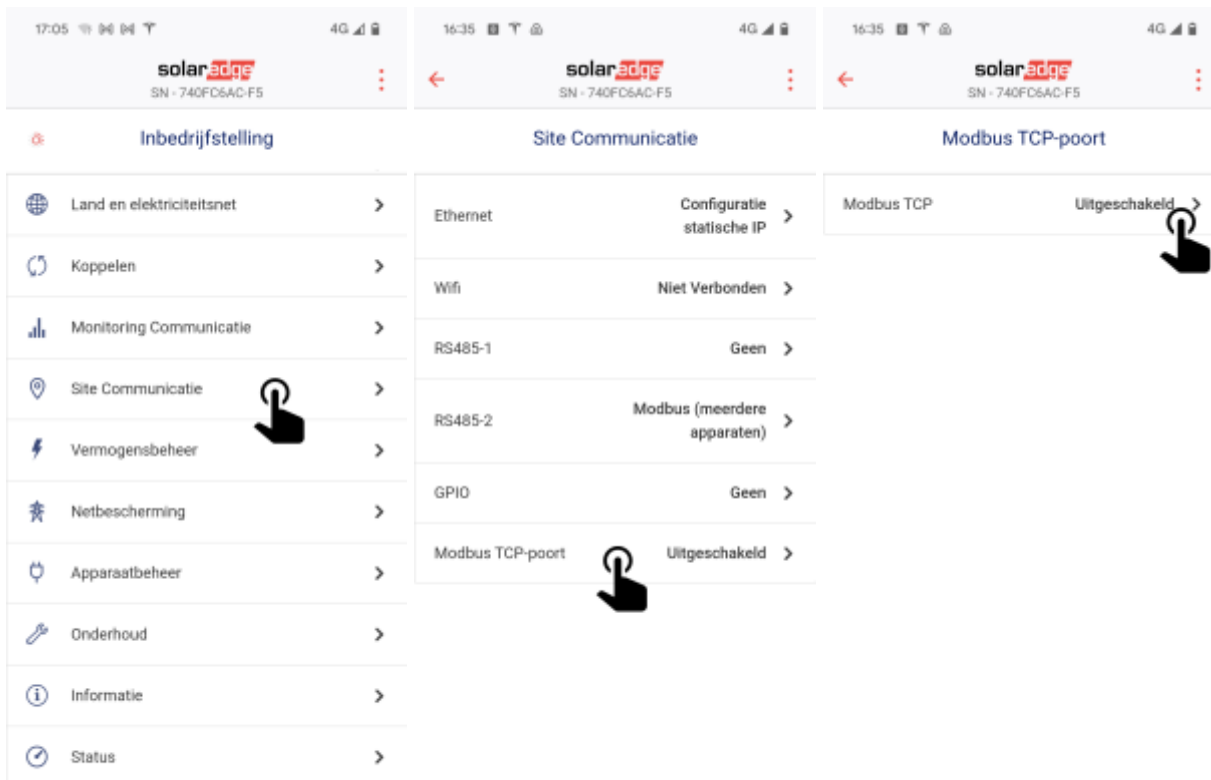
17:05 4G

solaredge
SN - 740FC6AC-F5

Inbedrijfstelling

Land en elektriciteitsnet >
Koppelen >
Monitoring Communicatie >
Site Communicatie >
Vermogensbeheer >
Netbescherming >
Apparaatbeheer >
Onderhoud >
Informatie >
Status >

16:35 4G

solaredge
SN - 740FC6AC-F5

Site Communicatie

Ethernet Configuratie statische IP >
Wifi Niet Verbonden >
RS485-1 Geen >
RS485-2 Modbus (meerdere apparaten) >
GPIO Geen >
Modbus TCP-poort Uitgeschakeld >

16:35 4G

solaredge
SN - 740FC6AC-F5

Modbus TCP-poort

Modbus TCP Uitgeschakeld >